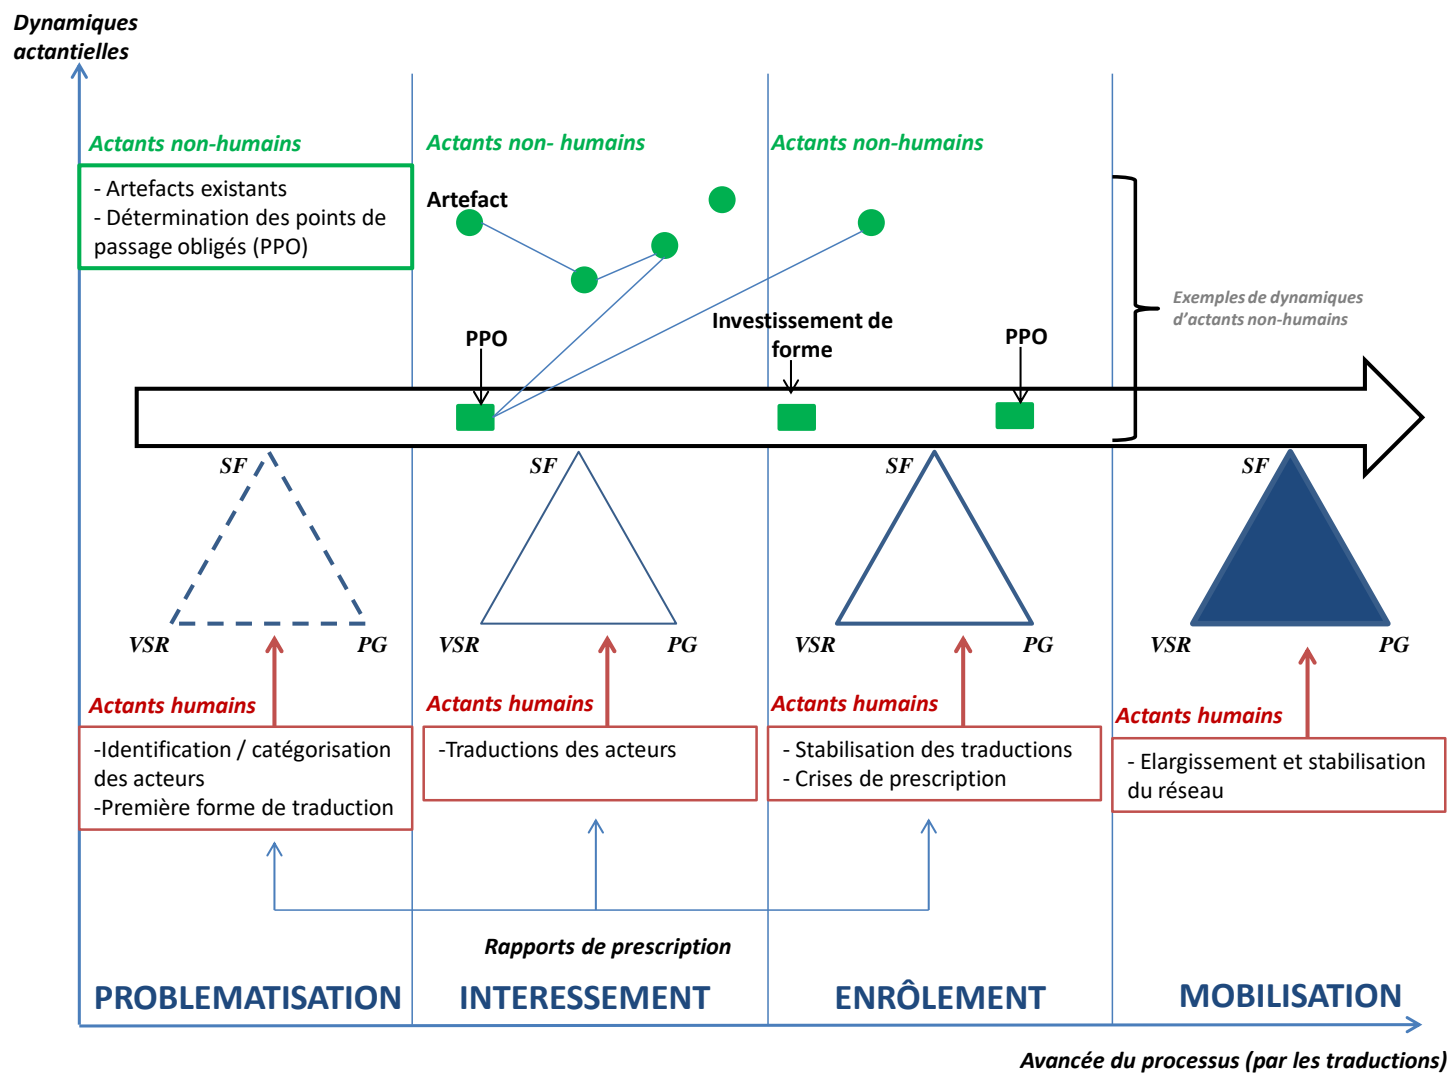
Dynamiques actantielles

Actants non-humains

- Artefacts existants
- Détermination des points de passage obligés (PPO)

Actants non- humains

Artefact

PPO

Actants non-humains

Investissement de forme

PPO

Exemples de dynamiques d'actants non-humains

SF

VSR

PG

SF

VSR

PG

SF

VSR

PG

SF

VSR

PG

Actants humains

-Identification / catégorisation des acteurs
-Première forme de traduction

Actants humains

-Traductions des acteurs

Actants humains

- Stabilisation des traductions
- Crises de prescription

Actants humains

- Elargissement et stabilisation du réseau

Rapports de prescription

PROBLEMATISATION

INTERESSEMENT

ENRÔLEMENT

MOBILISATION

Avancée du processus (par les traductions)